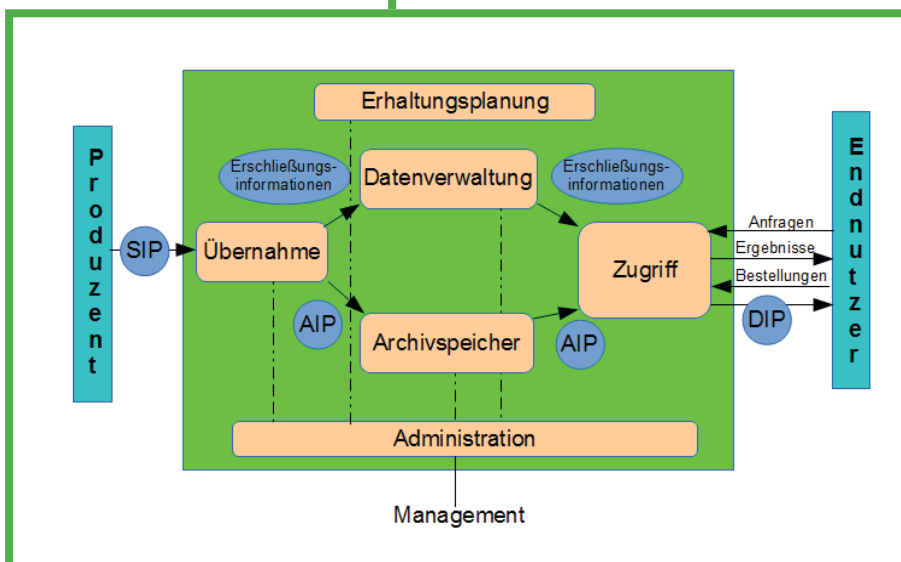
Produzent

SIP

Erhaltungsplanung

Erschließungs-informationen

Datenverwaltung

Erschließungs-informationen

Übernahme

Zugriff

AIP

Archivspeicher

AIP

Anfragen

Ergebnisse

Bestellungen

DIP

Endnutzer

Administration

Management